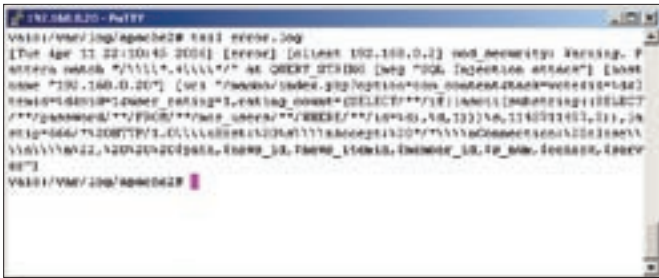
192.168.0.20 - PuTTY

vaio:/var/log/apache2# tail error.log
[Tue Apr 11 22:10:45 2006] [error] [client 192.168.0.2] mod_security: Warning. Pattern match "/\\\\\*.*\\\\\*/" at QUERY_STRING [msg "SQL Injection attack"] [hostname "192.168.0.20"] [uri "/mambo/index.php?option=com_content&task=vote&id=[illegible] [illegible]
vaio:/var/log/apache2#